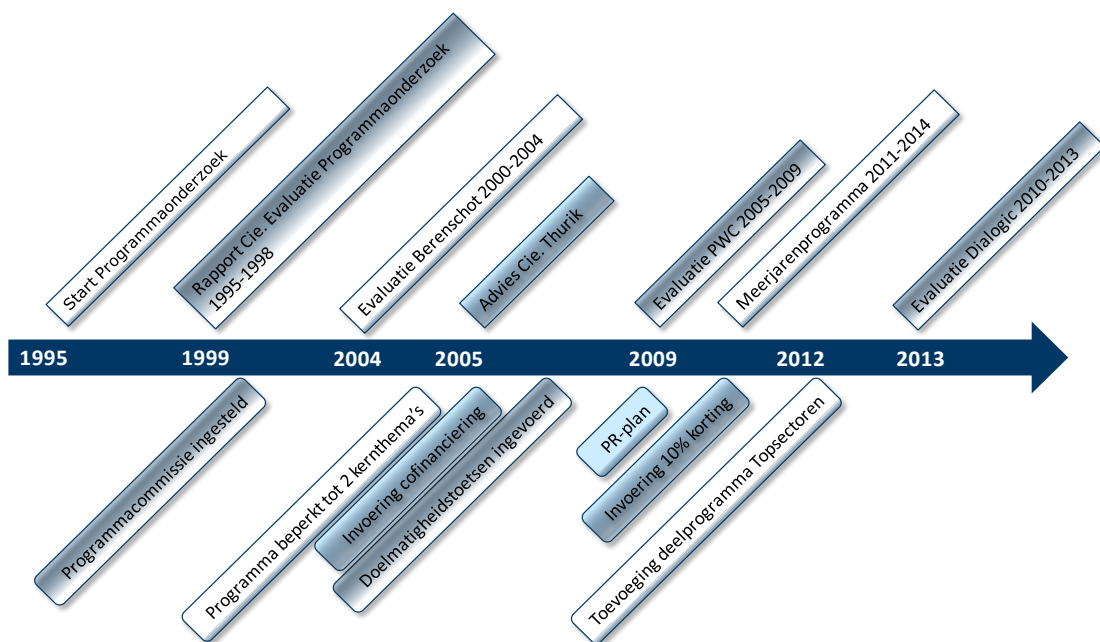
Start Programmaonderzoek

Rapport Cie. Evaluatie Programmaonderzoek 1995-1998

Evaluatie Berenschot 2000-2004

Advies Cie. Thurik

Evaluatie PWC 2005-2009

Meerjarenprogramma 2011-2014

Evaluatie Dialogic 2010-2013

1995

1999

2004

2005

2009

2012

2013

Programmacommissie ingesteld

Programma beperkt tot 2 kernthema's

Invoering cofinanciering

Doelmatigheidstoetsen ingevoerd

PR-plan

Invoering 10% korting

Toevoeging deelprogramma Topsectoren